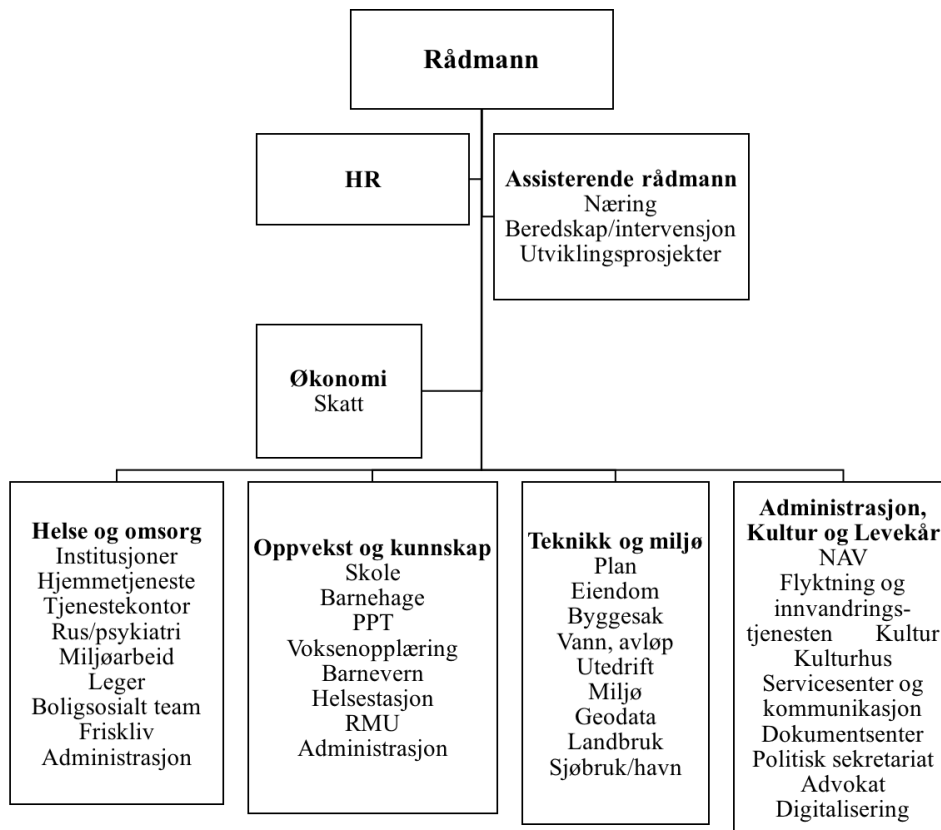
Rådmann

HR

Assisterende rådmann
Næring
Beredskap/intervensjon
Utviklingsprosjekter

Økonomi
Skatt

Helse og omsorg
Institusjoner
Hjemmetjeneste
Tjenestekontor
Rus/psykiatri
Miljøarbeid
Leger
Boligsosialt team
Friskliv
Administrasjon

Oppvekst og kunnskap
Skole
Barnehage
PPT
Voksenopplæring
Barnevern
Helsestasjon
RMU
Administrasjon

Teknikk og miljø
Plan
Eiendom
Byggesak
Vann, avløp
Utedrift
Miljø
Geodata
Landbruk
Sjøbruk/havn

Administrasjon, Kultur og Levekår
NAV
Flyktning og innvandringstjenesten Kultur
Kulturhus
Servicesenter og kommunikasjon
Dokumentsenter
Politisk sekretariat
Advokat
Digitalisering